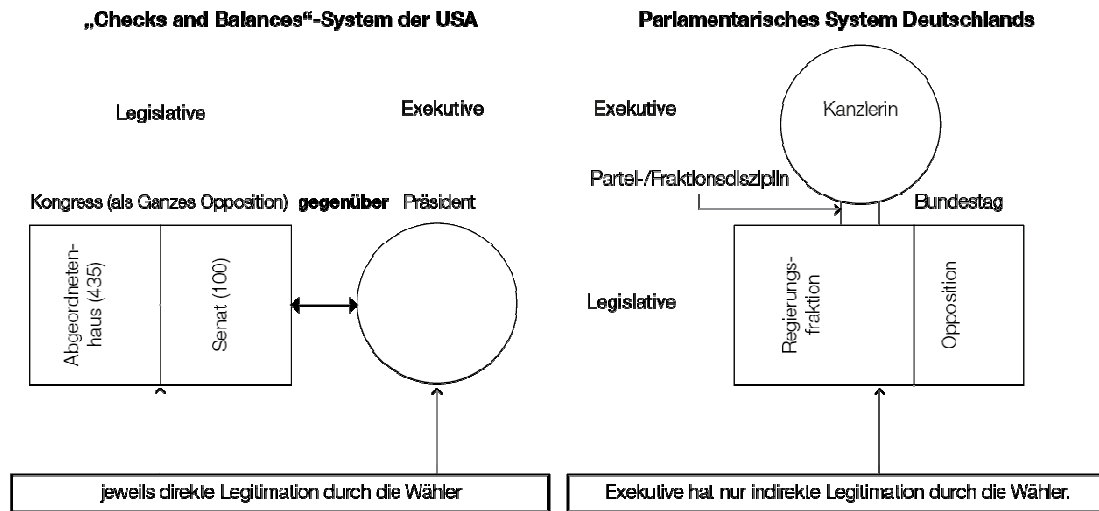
„Checks and Balances"-System der USA

Legislative

Exekutive

Kongress (als Ganzes Opposition) gegenüber Präsident

Abgeordnetenhaus (435)

Senat (100)

jeweils direkte Legitimation durch die Wähler

Parlamentarisches System Deutschlands

Exekutive

Kanzlerin

Partei-/Fraktionsdisziplin

Bundestag

Legislative

Regierungsfraktion

Opposition

Exekutive hat nur indirekte Legitimation durch die Wähler.